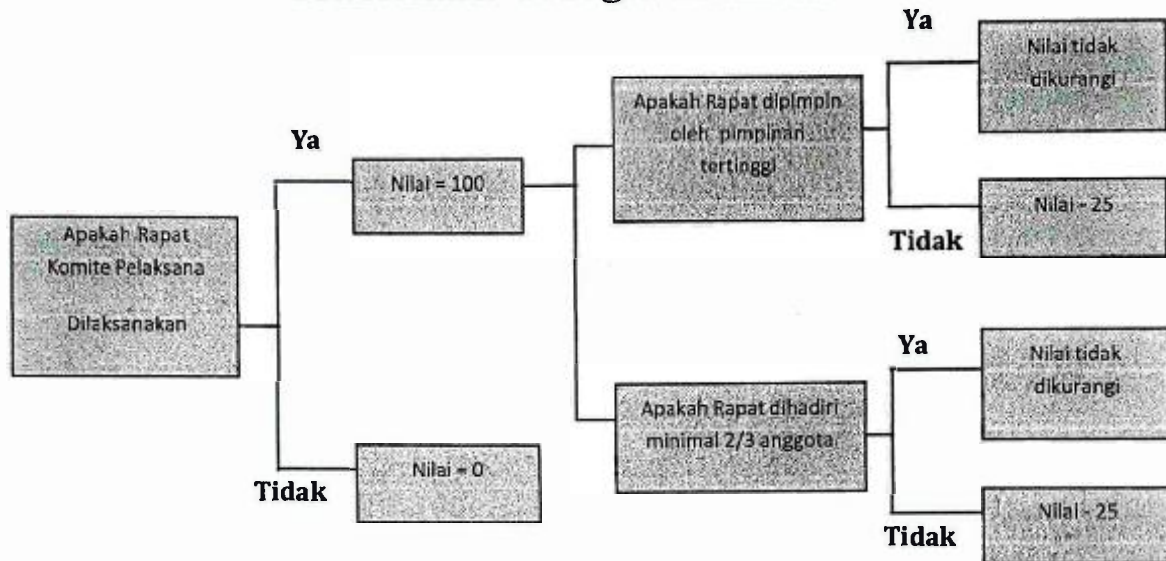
Apakah Rapat Komite Pelaksana Dilaksanakan

Ya

Nilai = 100

Tidak

Nilai = 0

Apakah Rapat dipimpin oleh pimpinan tertinggi

Ya

Nilai tidak dikurangi

Tidak

Nilai - 25

Apakah Rapat dihadiri minimal 2/3 anggota

Ya

Nilai tidak dikurangi

Tidak

Nilai - 25